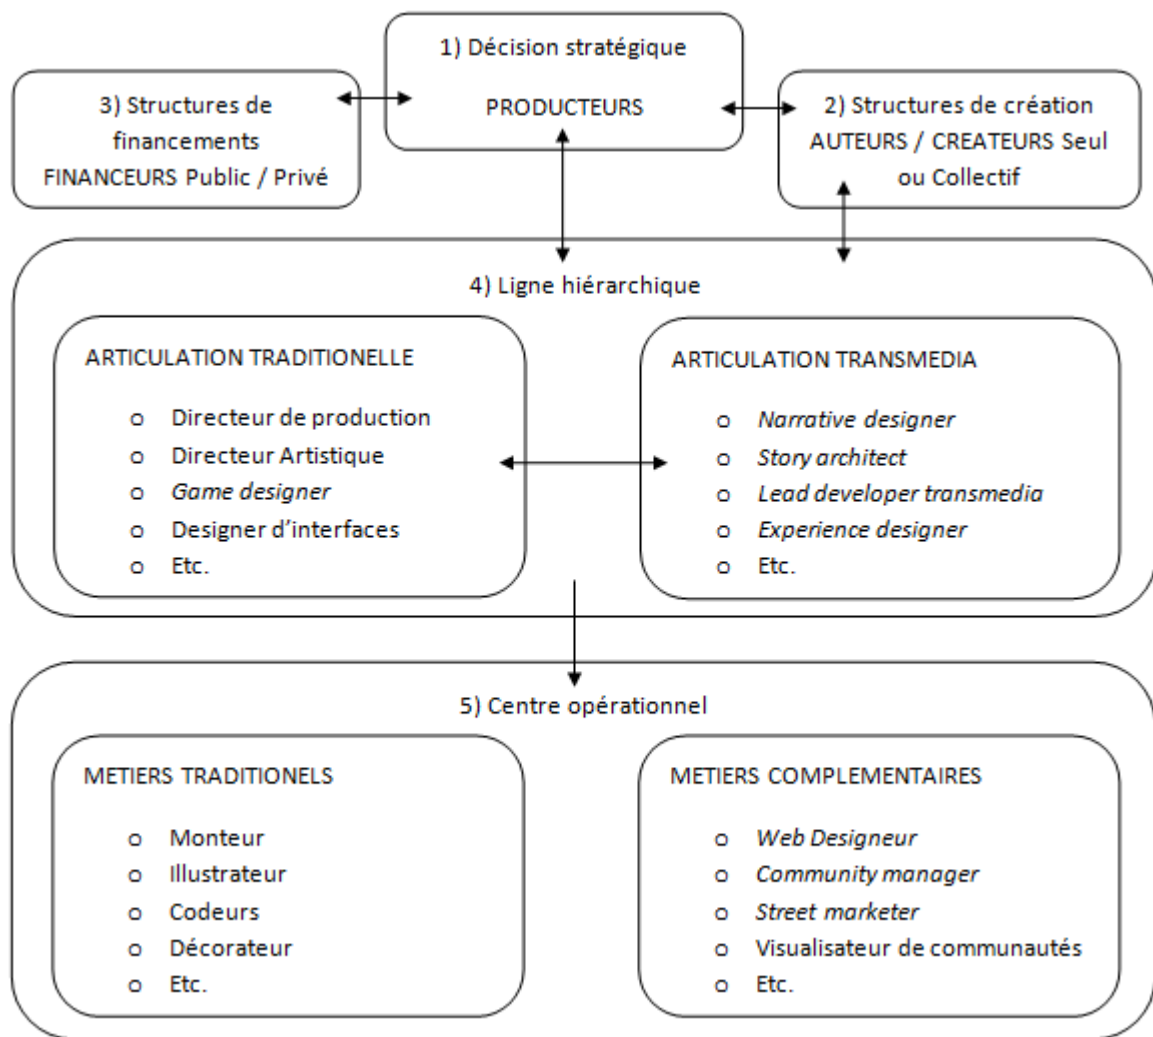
1) Décision stratégique

PRODUCTEURS

3) Structures de financements FINANCEURS Public / Privé

2) Structures de création AUTEURS / CREATEURS Seul ou Collectif

4) Ligne hiérarchique

ARTICULATION TRADITIONELLE

- Directeur de production
- Directeur Artistique
- *Game designer*
- Designer d'interfaces
- Etc.

ARTICULATION TRANSMEDIA

- *Narrative designer*
- *Story architect*
- *Lead developer transmedia*
- *Experience designer*
- Etc.

5) Centre opérationnel

METIERS TRADITIONELS

- Monteur
- Illustrateur
- Codeurs
- Décorateur
- Etc.

METIERS COMPLEMENTAIRES

- *Web Designeur*
- *Community manager*
- *Street marketer*
- Visualisateur de communautés
- Etc.